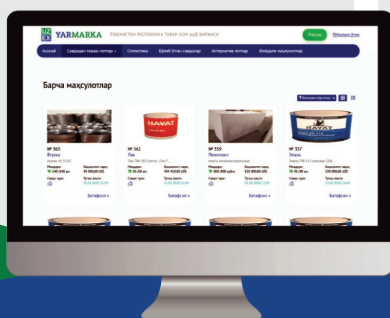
YARMARKA ЎЗБЕКИСТОН РЕСПУБЛИКАСИ ТОВАР-ХОМ АШЁ БИРЖАСИ

Кириш

Асосий Савдолар тизими лотлари Статистика Бўлиб ўтган савдолар Алтернатив лотлар Фойдали маълумотлар

Барча маҳсулотлар

№ 565
Втулка
Миқдори
240 040 дона
Бошланғич нархи
Савдо тури
Тугаш вақти
Батафсил »

№ 562
Лак
HAVAT
Миқдори
Бошланғич нархи
Савдо тури
Тугаш вақти
Батафсил »

№ 559
Пенопласт
Миқдори
Бошланғич нархи
Савдо тури
Тугаш вақти
Батафсил »

№ 557
Эмаль
HAYAT
Миқдори
Бошланғич нархи
Савдо тури
Тугаш вақти
Батафсил »